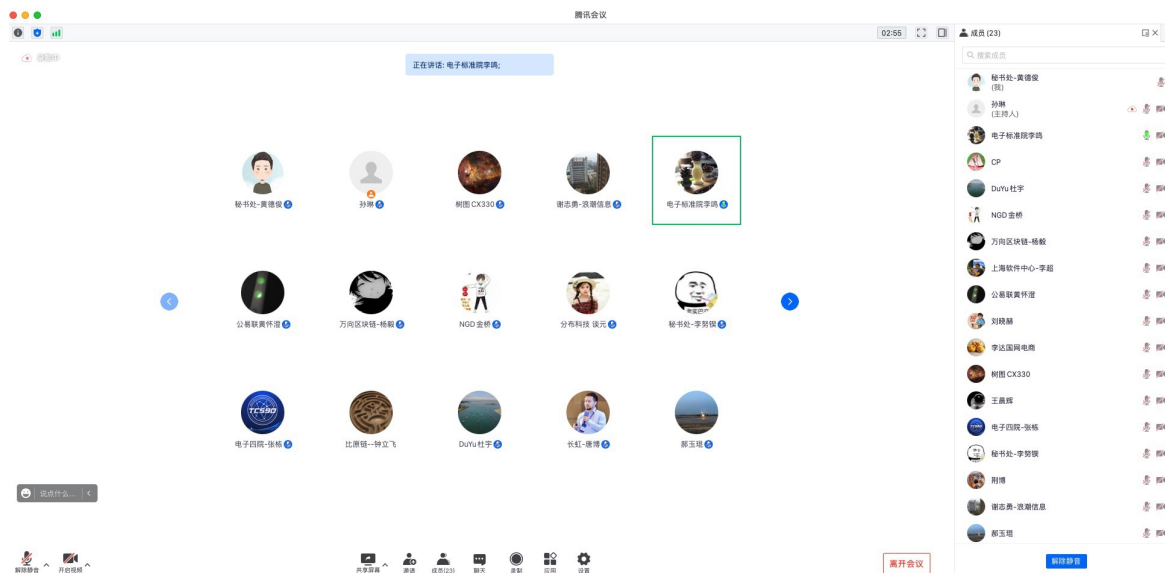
腾讯会议

02:55

正在讲话: 电子标准院李鸣;

秘书处-黄德俊
孙琳
树图 CX330
谢志勇-浪潮信息
电子标准院李鸣

公易联黄怀澄
万向区块链-杨毅
NGD 金桥
分布科技 谈元
秘书处-李努锲

TCS90
电子四院-张栋
比原链--钟立飞
DuYu 杜宇
长虹-唐博
郝玉琨

说点什么...

解除静音
开启视频
共享屏幕
邀请
成员(23)
聊天
录制
应用
设置
离开会议

成员 (23)
搜索成员
秘书处-黄德俊 (我)
孙琳 (主持人)
电子标准院李鸣
CP
DuYu 杜宇
NGD 金桥
万向区块链-杨毅
上海软件中心-李超
公易联黄怀澄
刘晓赫
李达国网电商
树图 CX330
王鑫辉
电子四院-张栋
秘书处-李努锲
荆博
谢志勇-浪潮信息
郝玉琨
解除静音